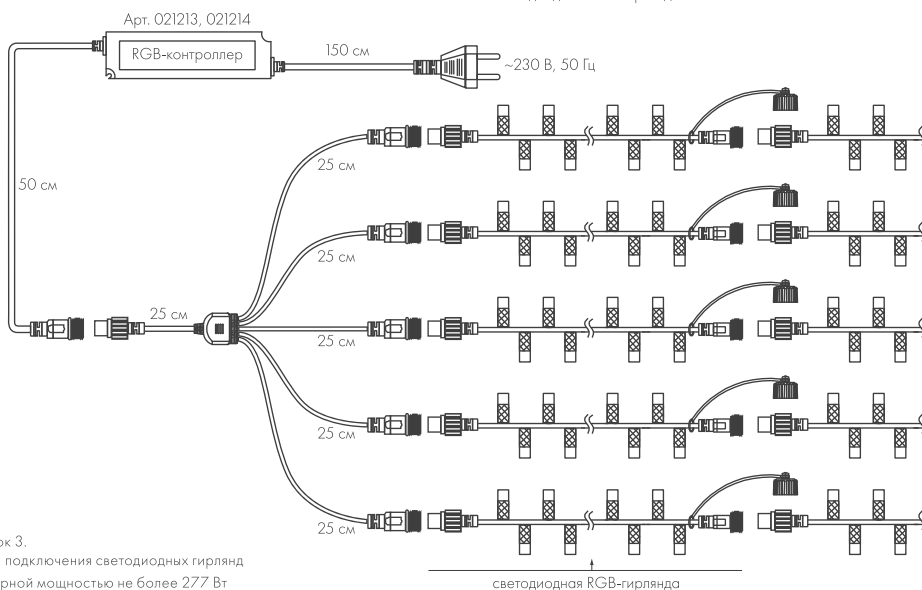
Арт. 021213, 021214

RGB-контроллер

150 см

~230 В, 50 Гц

50 см

25 см

25 см

25 см

25 см

25 см

25 см

ок 3.
подключения светодиодных гирлянд
рной мощностью не более 277 Вт

светодиодная RGB-гирлянда